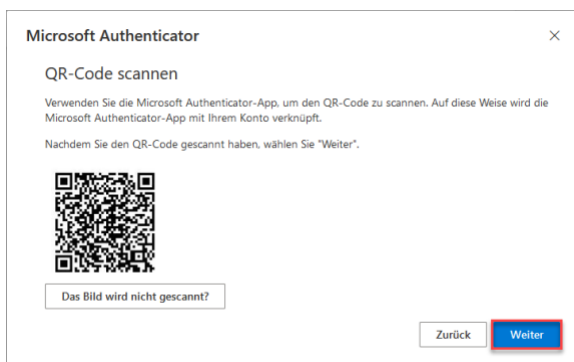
Microsoft Authenticator

×

QR-Code scannen

Verwenden Sie die Microsoft Authenticator-App, um den QR-Code zu scannen. Auf diese Weise wird die Microsoft Authenticator-App mit Ihrem Konto verknüpft.

Nachdem Sie den QR-Code gescannt haben, wählen Sie "Weiter".

Das Bild wird nicht gescannt?

Zurück

Weiter